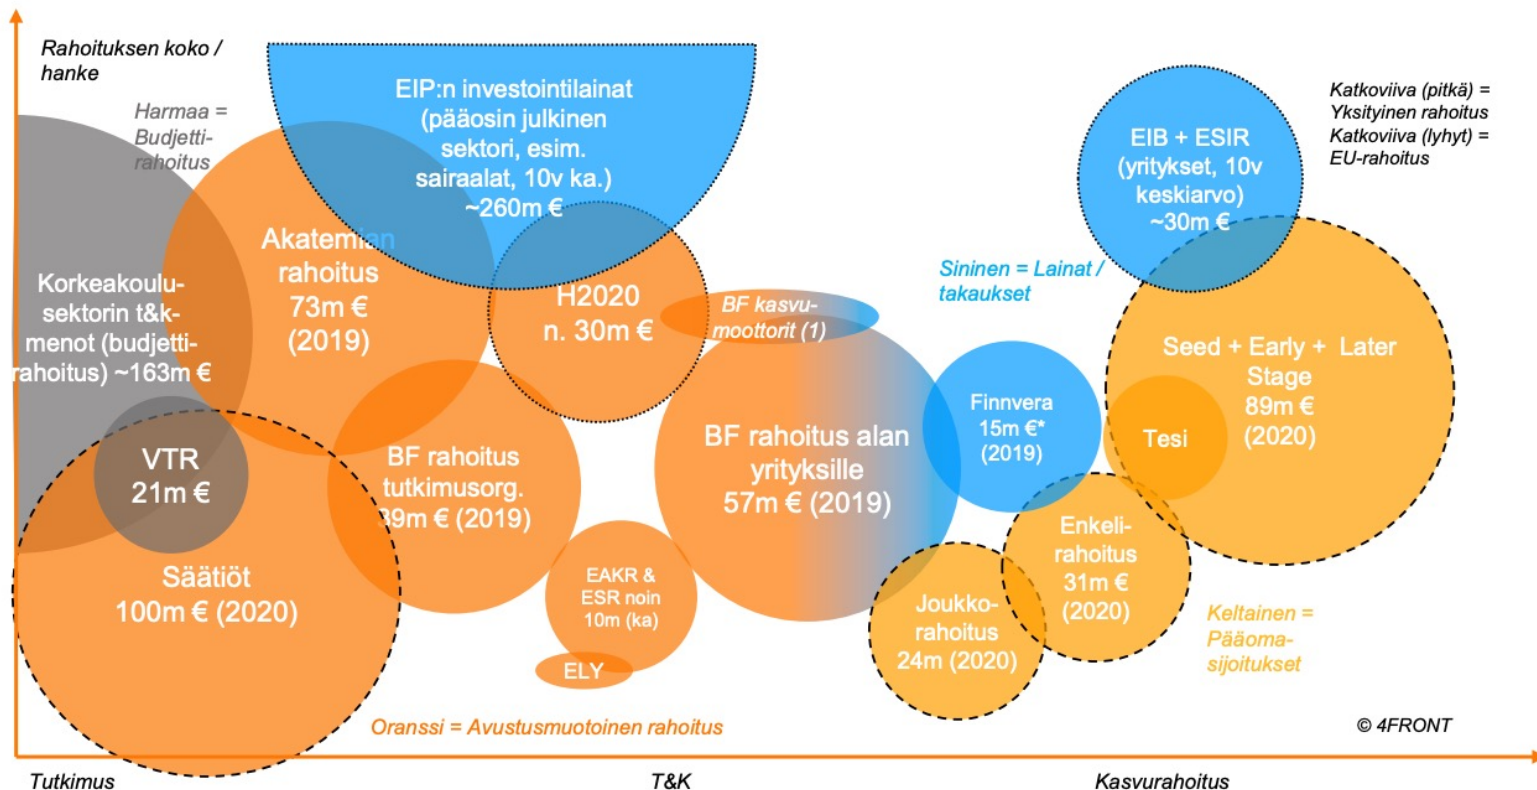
Rahoituksen koko / hanke

Harmaa = Budjettirahoitus

EIP:n investointilainat (pääosin julkinen sektori, esim. sairaalat, 10v ka.) ~260m €

Katkoviiva (pitkä) = Yksityinen rahoitus
Katkoviiva (lyhyt) = EU-rahoitus

EIB + ESIR (yritykset, 10v keskiarvo) ~30m €

Akatemian rahoitus 73m € (2019)

Korkeakoulusektorin t&k-menot (budjettirahoitus) ~163m €

H2020 n. 30m €

BF kasvumoottorit (1)

Sininen = Lainat / takaukset

Seed + Early + Later Stage 89m € (2020)

Tesi

VTR 21m €

BF rahoitus tutkimusorg. 39m € (2019)

BF rahoitus alan yrityksille 57m € (2019)

Finnvera 15m €* (2019)

Säätiöt 100m € (2020)

EAKR & ESR noin 10m (ka)

ELY

Enkelirahoitus 31m € (2020)

Joukkorahoitus 24m (2020)

Keltainen = Pääomasijoitukset

Oranssi = Avustusmuotoinen rahoitus

© 4FRONT

Tutkimus

T&K

Kasvurahoitus